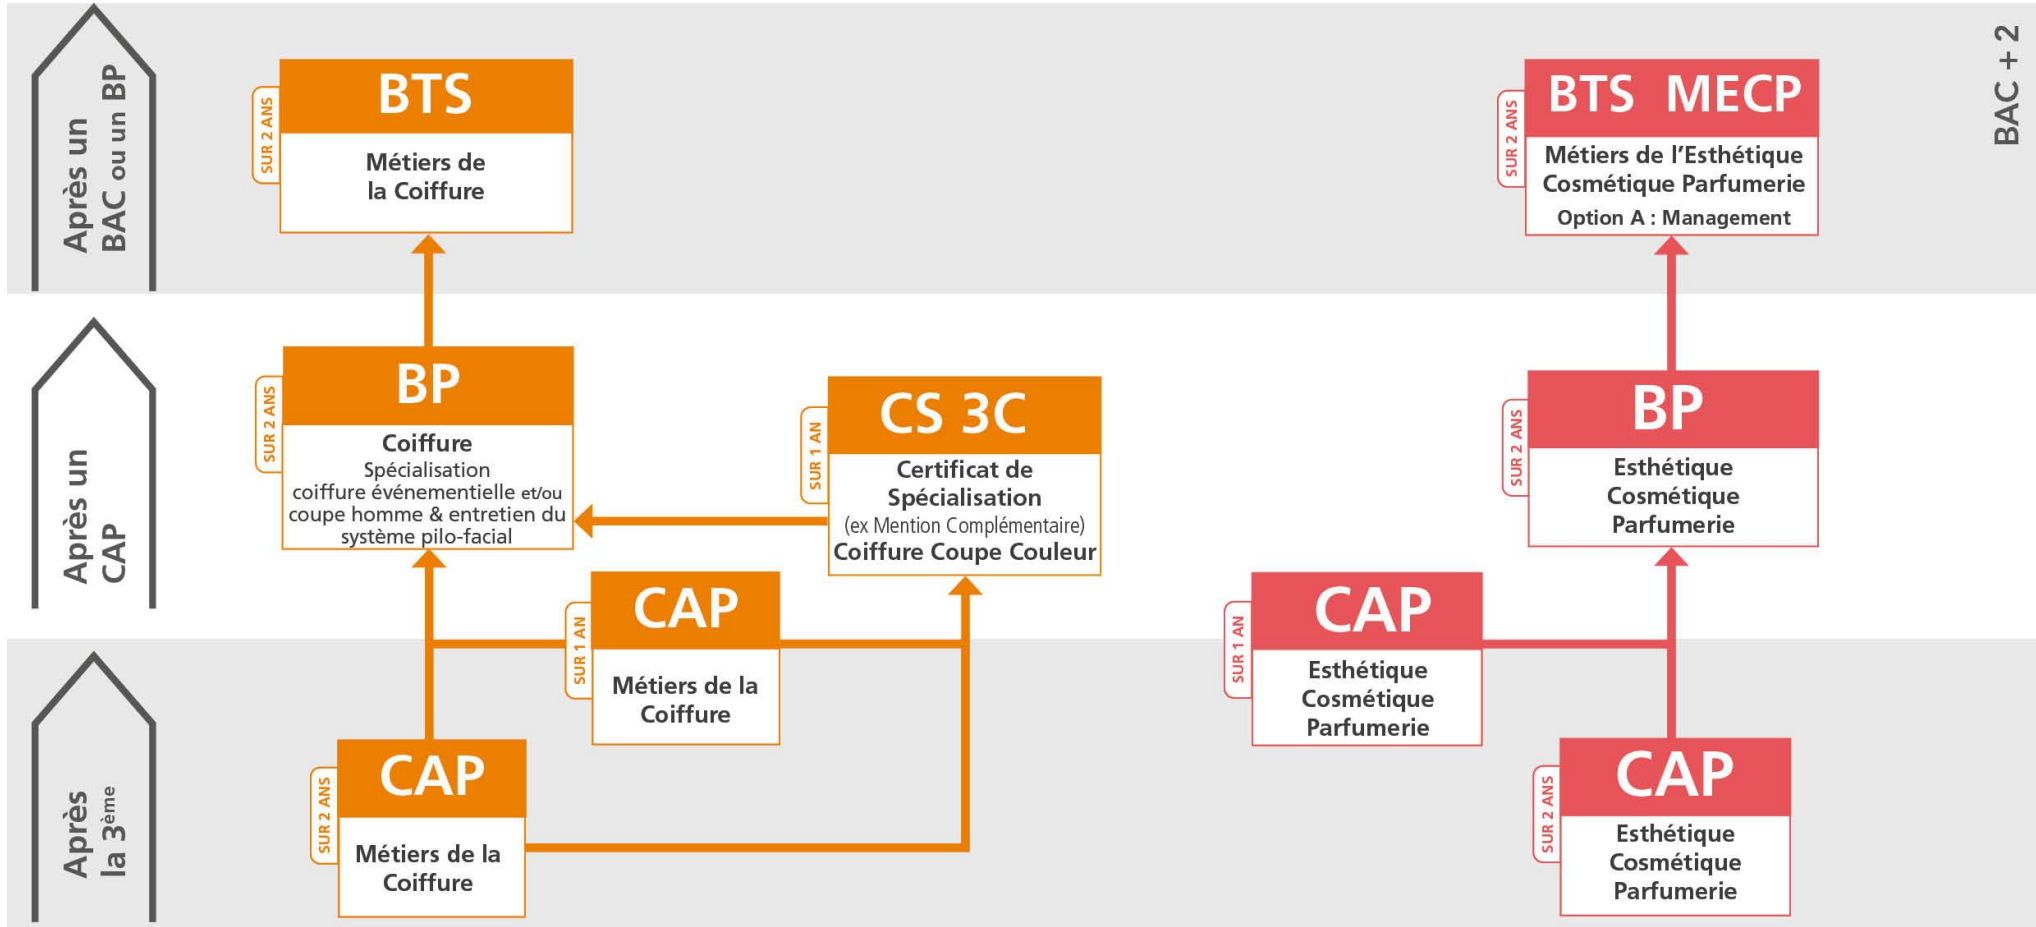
Après un BAC ou un BP

SUR 2 ANS
BTS
Métiers de la Coiffure

SUR 2 ANS
BTS MECP
Métiers de l'Esthétique Cosmétique Parfumerie
Option A : Management

BAC + 2

Après un CAP

SUR 2 ANS
BP
Coiffure
Spécialisation coiffure événementielle et/ou coupe homme & entretien du système pilo-facial

SUR 1 AN
CS 3C
Certificat de Spécialisation
(ex Mention Complémentaire)
Coiffure Coupe Couleur

SUR 2 ANS
BP
Esthétique Cosmétique Parfumerie

SUR 1 AN
CAP
Métiers de la Coiffure

SUR 1 AN
CAP
Esthétique Cosmétique Parfumerie

Après la 3ème

SUR 2 ANS
CAP
Métiers de la Coiffure

SUR 2 ANS
CAP
Esthétique Cosmétique Parfumerie